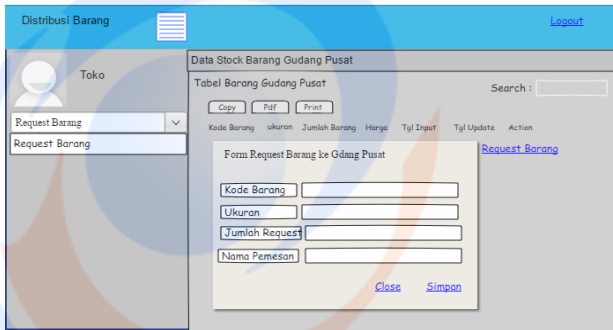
Distribusi Barang

Logout

Toko

Request Barang

Request Barang

Data Stock Barang Gudang Pusat

Tabel Barang Gudang Pusat

Search :

Copy Pdf Print

Kode Barang ukuran Jumlah Barang Harga Tgl Input Tgl Update Action

Request Barang

Form Request Barang ke Gdang Pusat

Kode Barang

Ukuran

Jumlah Request

Nama Pemesan

Close Simpan